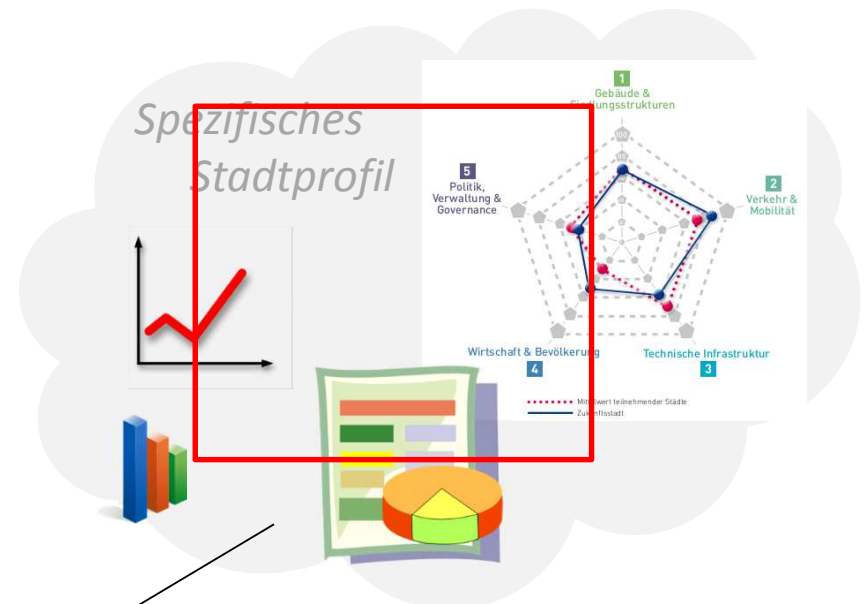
Spezifisches Stadtprofil

1
Gebäude & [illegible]ungsstrukturen

2
Verkehr & Mobilität

3
Technische Infrastruktur

4
Wirtschaft & Bevölkerung

5
Politik, Verwaltung & Governance

Mit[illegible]wert teilnehmender Städte
Zu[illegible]ftsstadt